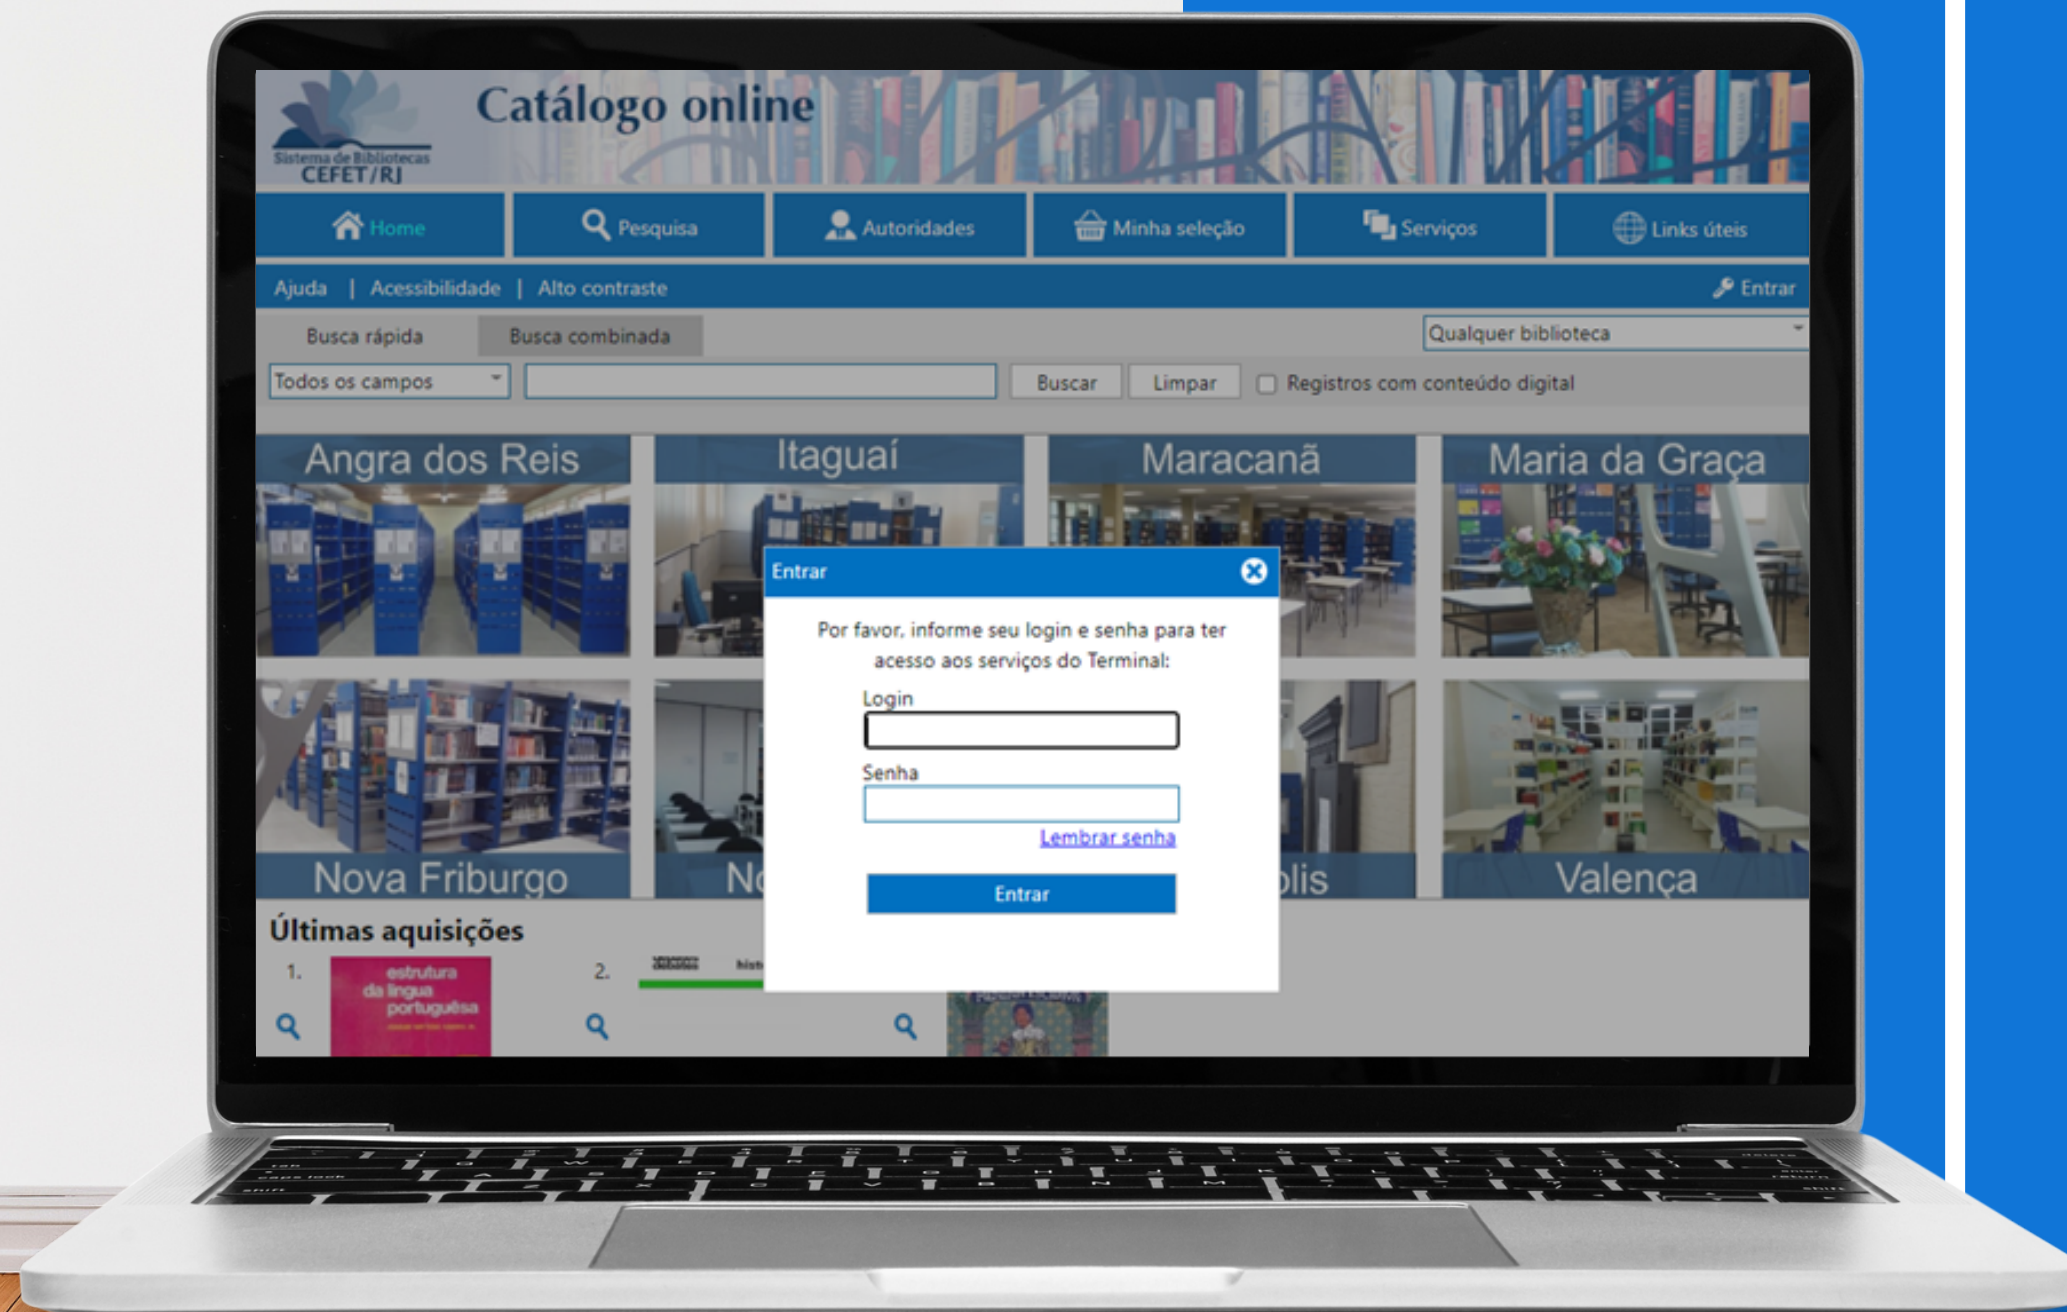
Sistema de Bibliotecas CEFET/RJ

Catálogo online

Home | Pesquisa | Autoridades | Minha seleção | Serviços | Links úteis

Ajuda | Acessibilidade | Alto contraste

Entrar

Busca rápida | Busca combinada

Qualquer biblioteca

Todos os campos

Buscar | Limpar | Registros com conteúdo digital

Angra dos Reis

Itaguaí

Maracanã

Maria da Graça

Nova Friburgo

No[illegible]

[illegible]lis

Valença

Entrar

Por favor, informe seu login e senha para ter acesso aos serviços do Terminal:

Login

Senha

Lembrar senha

Entrar

Últimas aquisições

1.

estrutura da língua portuguêsa

2.